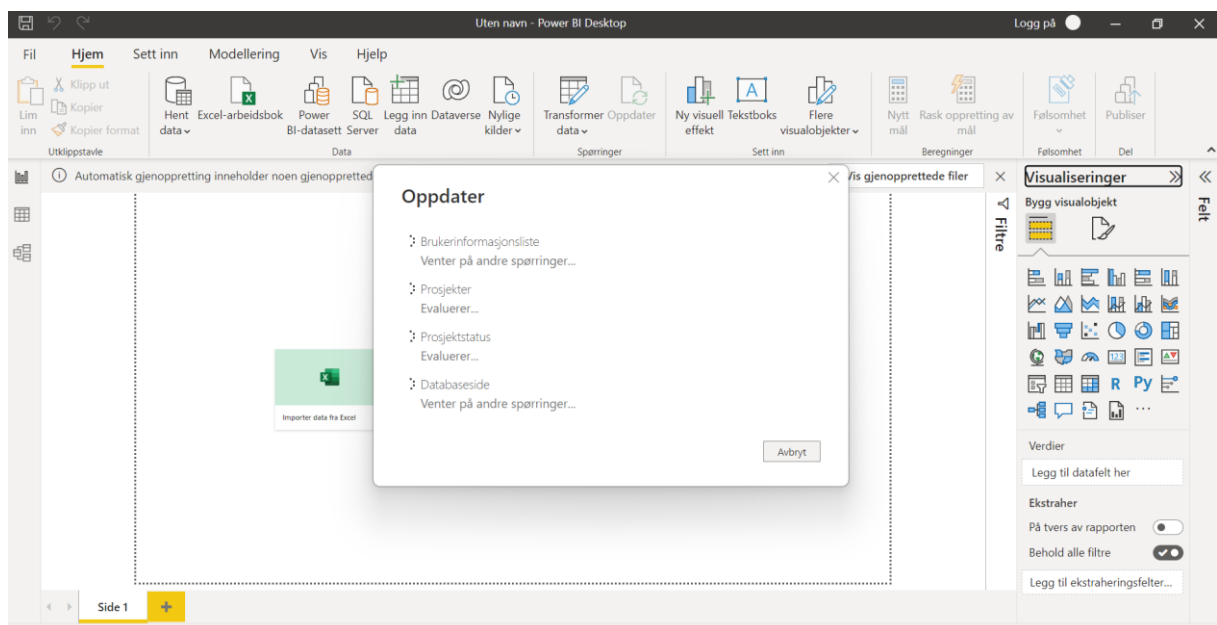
Uten navn - Power BI Desktop

Logg på

Fil Hjem Sett inn Modellering Vis Hjelp

Lim inn
Klipp ut
Kopier
Kopier format
Utklippstavle

Hent data
Excel-arbeidsbok
Power BI-datasett
SQL Server
Legg inn data
Dataverse
Nylige kilder
Data

Transformer data
Oppdater
Spørringer

Ny visuell effekt
Tekstboks
Flere visualobjekter
Sett inn

Nytt mål
Rask oppretting av mål
Beregninger

Følsomhet
Følsomhet

Publiser
Del

Automatisk gjenoppretting inneholder noen gjenopprettede
Vis gjenopprettede filer

Filtre

Importer data fra Excel

Oppdater

Brukerinformasjonsliste
Venter på andre spørringer...

Prosjekter
Evaluerer...

Prosjektstatus
Evaluerer...

Databaseside
Venter på andre spørringer...

Avbryt

Visualiseringer
Bygg visualobjekt

Felt

Verdier
Legg til datafelt her

Ekstraher
På tvers av rapporten
Behold alle filtre
Legg til ekstraheringsfelter...

Side 1